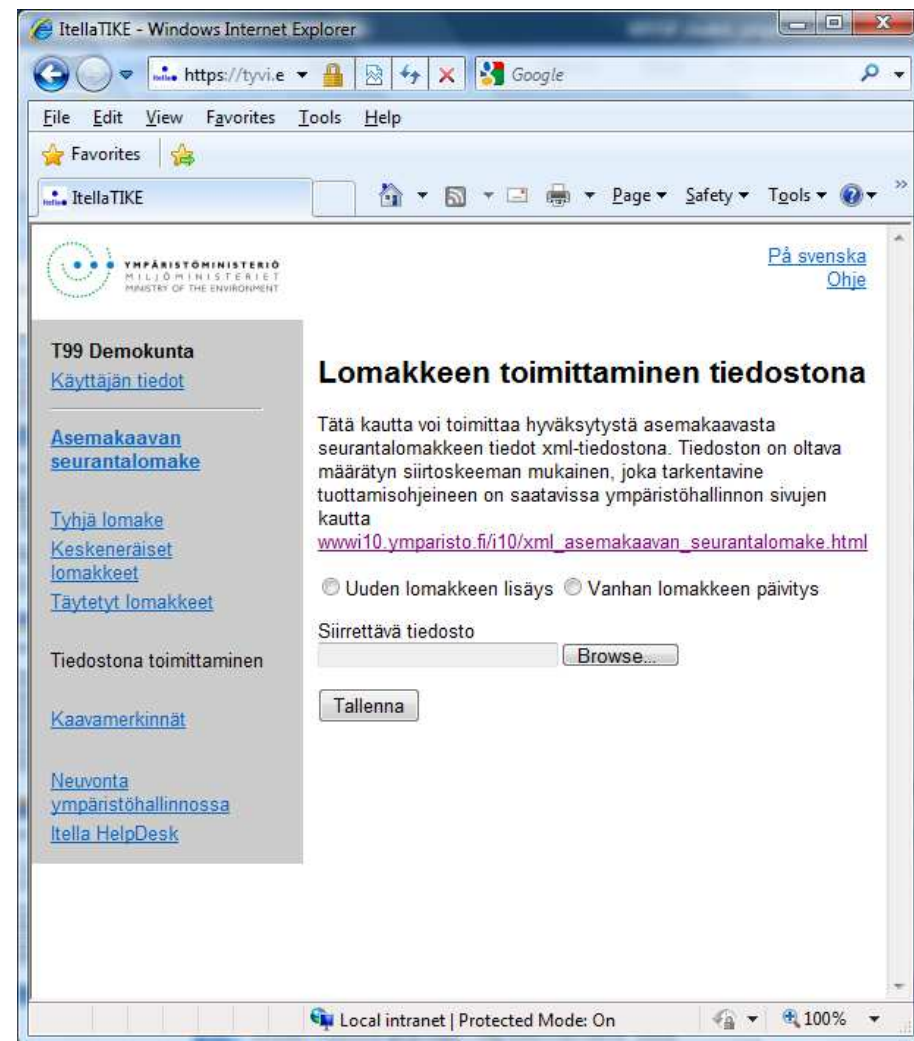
ItellaTIKE - Windows Internet Explorer

https://tyvi.e

Google

File Edit View Favorites Tools Help

Favorites

ItellaTIKE

Page ▾ Safety ▾ Tools ▾

YMPÄRISTÖMINISTERIÖ
MILJÖMINISTERIET
MINISTRY OF THE ENVIRONMENT

På svenska
Ohje

T99 Demokunta
Käyttäjän tiedot

Asemakaavan seurantalomake

Tyhjä lomake
Keskeneräiset lomakkeet
Täytetyt lomakkeet

Tiedostona toimittaminen

Kaavamerkinnät

Neuvonta ympäristöhallinnossa
Itella HelpDesk

Lomakkeen toimittaminen tiedostona

Tätä kautta voi toimittaa hyväksytystä asemakaavasta seurantalomakkeen tiedot xml-tiedostona. Tiedoston on oltava määrätyn siirtoskeeman mukainen, joka tarkentavine tuottamisohjeineen on saatavissa ympäristöhallinnon sivujen kautta
wwwi10.ymparisto.fi/i10/xml_asemakaavan_seurantalomake.html

Uuden lomakkeen lisäys Vanhan lomakkeen päivitys

Siirrettävä tiedosto
Browse...

Tallenna

Local intranet | Protected Mode: On

100%